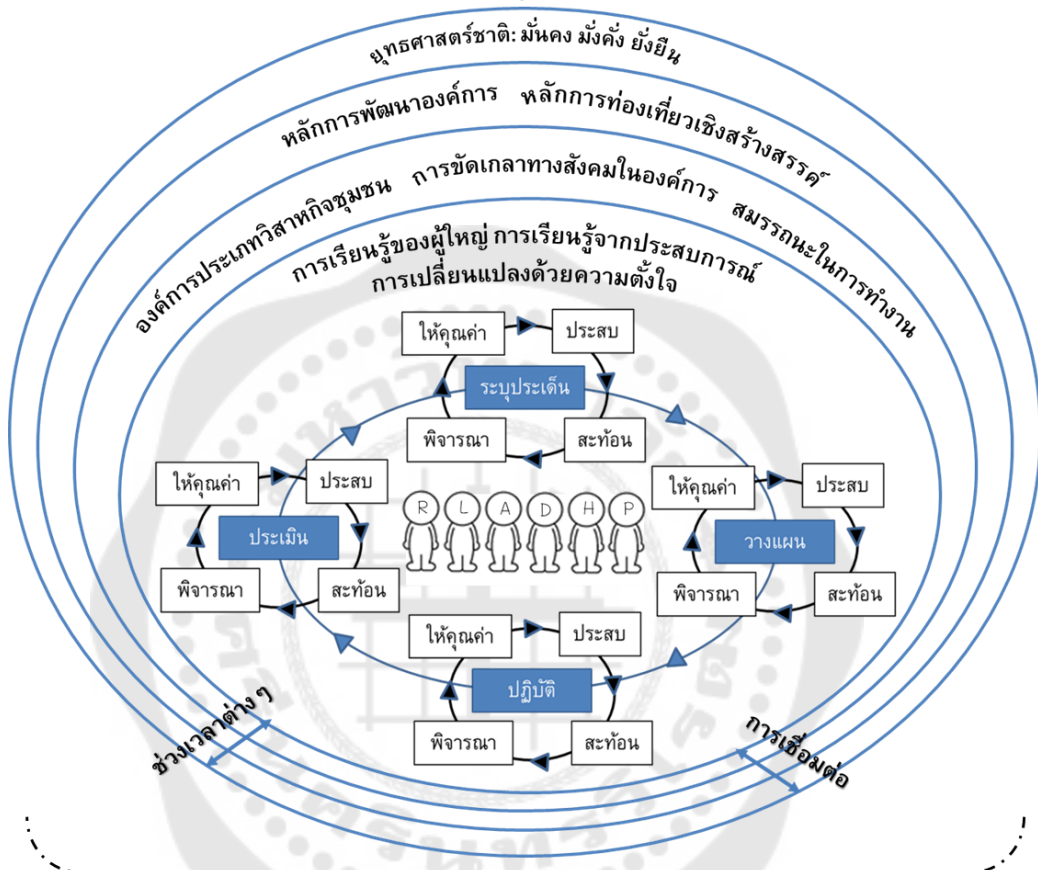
ยุทธศาสตร์ชาติ: มั่นคง มั่งคั่ง ยั่งยืน

หลักการพัฒนาองค์การ หลักการท่องเที่ยวเชิงสร้างสรรค์

องค์การประเภทวิสาหกิจชุมชน การขัดเกลาทางสังคมในองค์การ สมรรถนะในการทำงาน

การเรียนรู้ของผู้ใหญ่ การเรียนรู้จากประสบการณ์ การเปลี่ยนแปลงด้วยความตั้งใจ

ให้คุณค่า
ประสบ
ระบุประเด็น
พิจารณา
สะท้อน

ให้คุณค่า
ประสบ
ประเมิน
พิจารณา
สะท้อน

R L A D H P

ให้คุณค่า
ประสบ
วางแผน
พิจารณา
สะท้อน

ให้คุณค่า
ประสบ
ปฏิบัติ
พิจารณา
สะท้อน

ช่วงเวลาต่างๆ

การเชื่อมต่อ